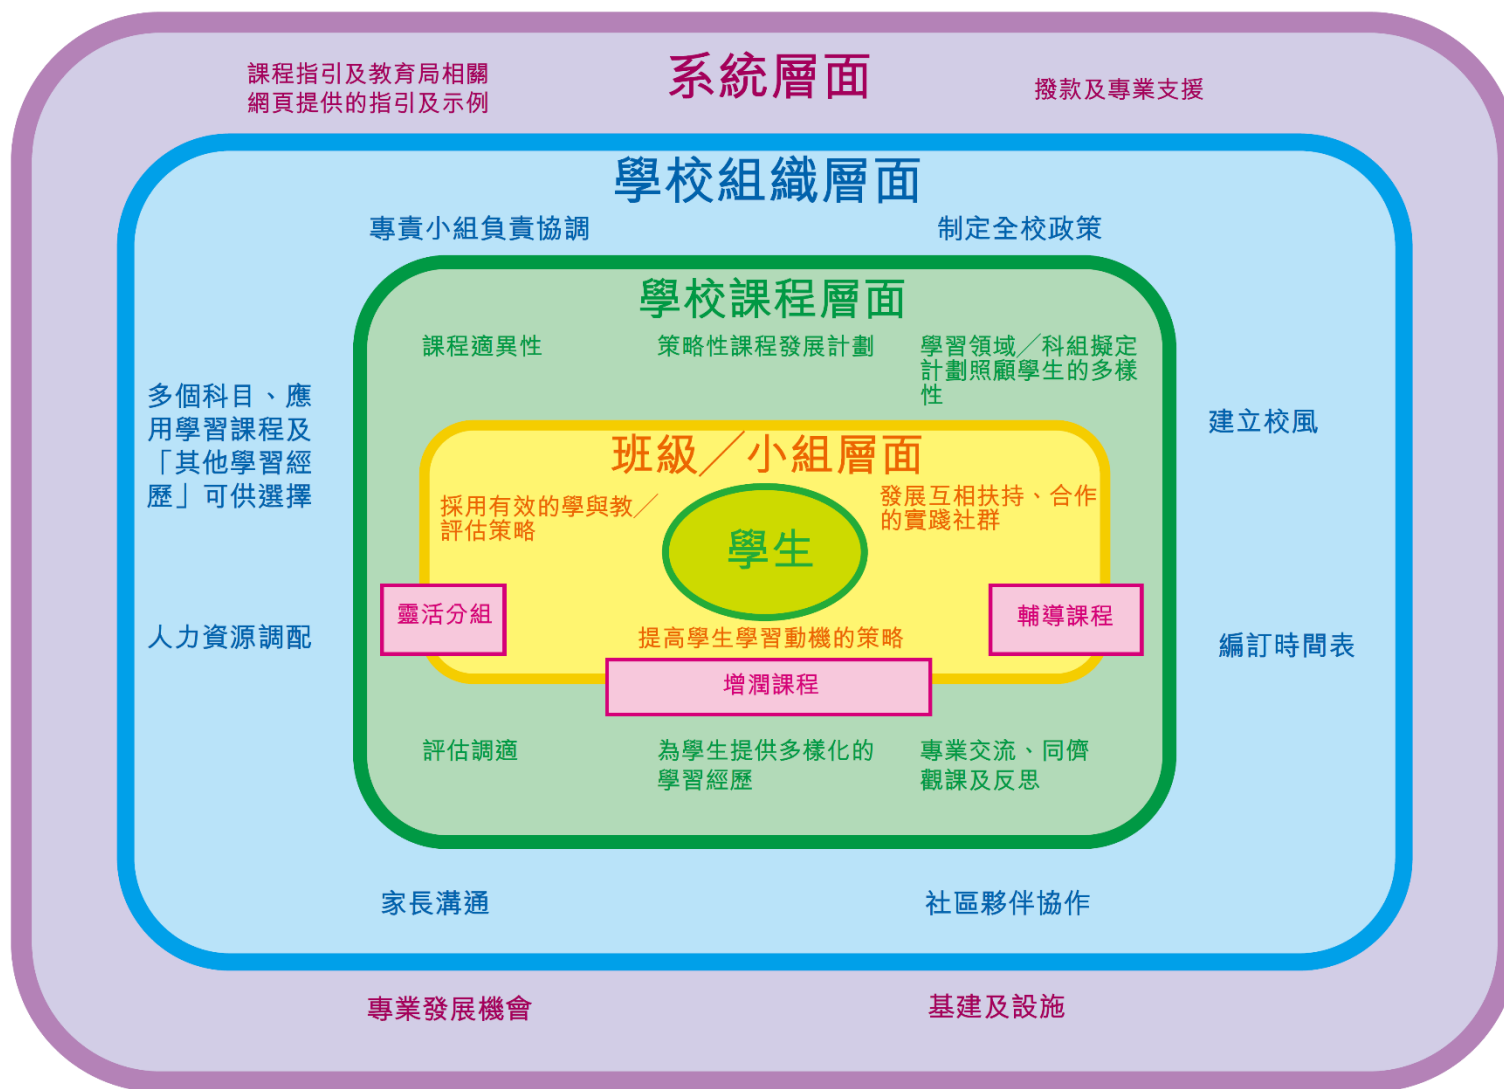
課程指引及教育局相關網頁提供的指引及示例

系統層面

撥款及專業支援

學校組織層面

專責小組負責協調

制定全校政策

學校課程層面

課程適異性

策略性課程發展計劃

學習領域／科組擬定計劃照顧學生的多樣性

多個科目、應用學習課程及「其他學習經歷」可供選擇

建立校風

班級／小組層面

採用有效的學與教／評估策略

學生

發展互相扶持、合作的實踐社群

靈活分組

輔導課程

人力資源調配

提高學生學習動機的策略

編訂時間表

增潤課程

評估調適

為學生提供多樣化的學習經歷

專業交流、同儕觀課及反思

家長溝通

社區夥伴協作

專業發展機會

基建及設施